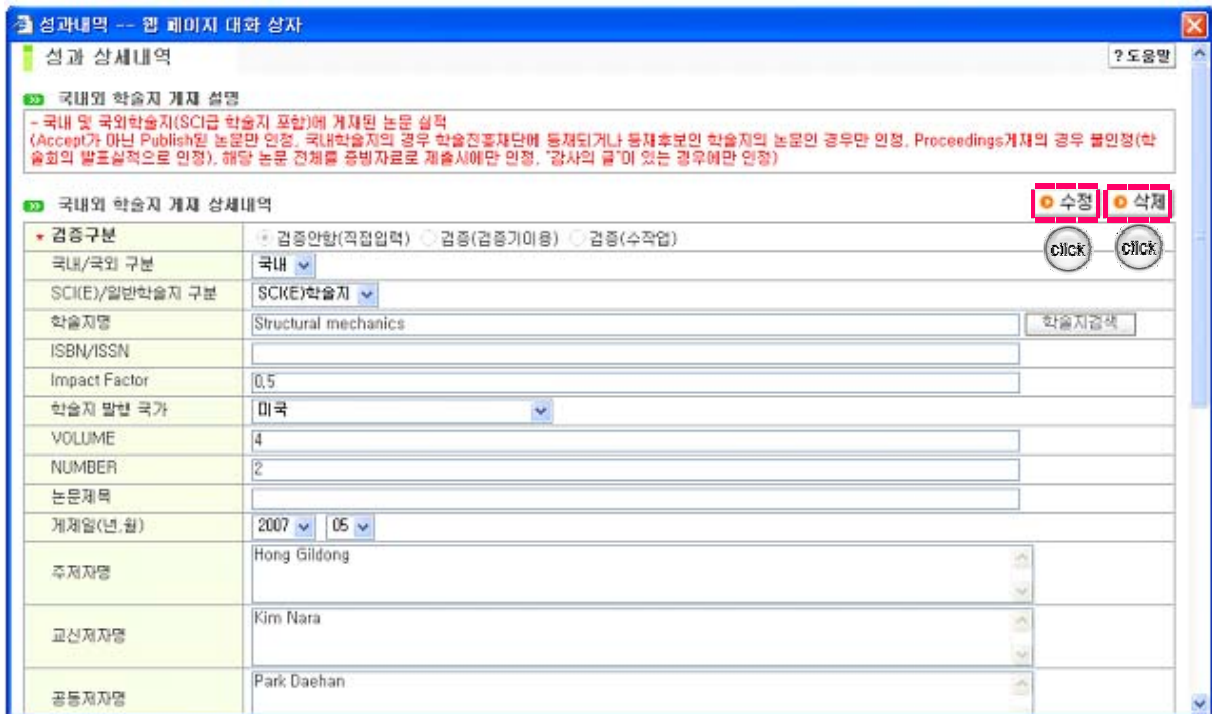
성과내역 -- 웹 페이지 대화 상자

성과 상세내역

? 도움말

국내외 학술지 게재 설명

- 국내 및 국외학술지(SCI급 학술지 포함)에 게재된 논문 실적
(Accept가 아닌 Publish된 논문만 인정, 국내학술지의 경우 학술진흥재단에 등재되거나 등재후보인 학술지의 논문인 경우만 인정, Proceedings게재의 경우 불인정(학술회의 발표실적으로 인정), 해당 논문 전체를 증빙자료로 제출시에만 인정, "감사의 글"이 있는 경우에만 인정)

국내외 학술지 게재 상세내역

수정 삭제

click click

| | |
|---|---|
| 검증구분 | 검증안함(직접입력) 검증(검증기이용) 검증(수작업) |
| 국내/국외 구분 | 국내 |
| SCI(E)/일반학술지 구분 | SCI(E)학술지 |
| 학술지명 | Structural mechanics 학술지검색 |
| ISBN/ISSN | |
| Impact Factor | 0.5 |
| 학술지 발행 국가 | 미국 |
| VOLUME | 4 |
| NUMBER | 2 |
| 논문제목 | |
| 게재일(년,월) | 2007 05 |
| 주저자명 | Hong Gildong |
| 교신저자명 | Kim Nara |
| 공동저자명 | Park Daehan |